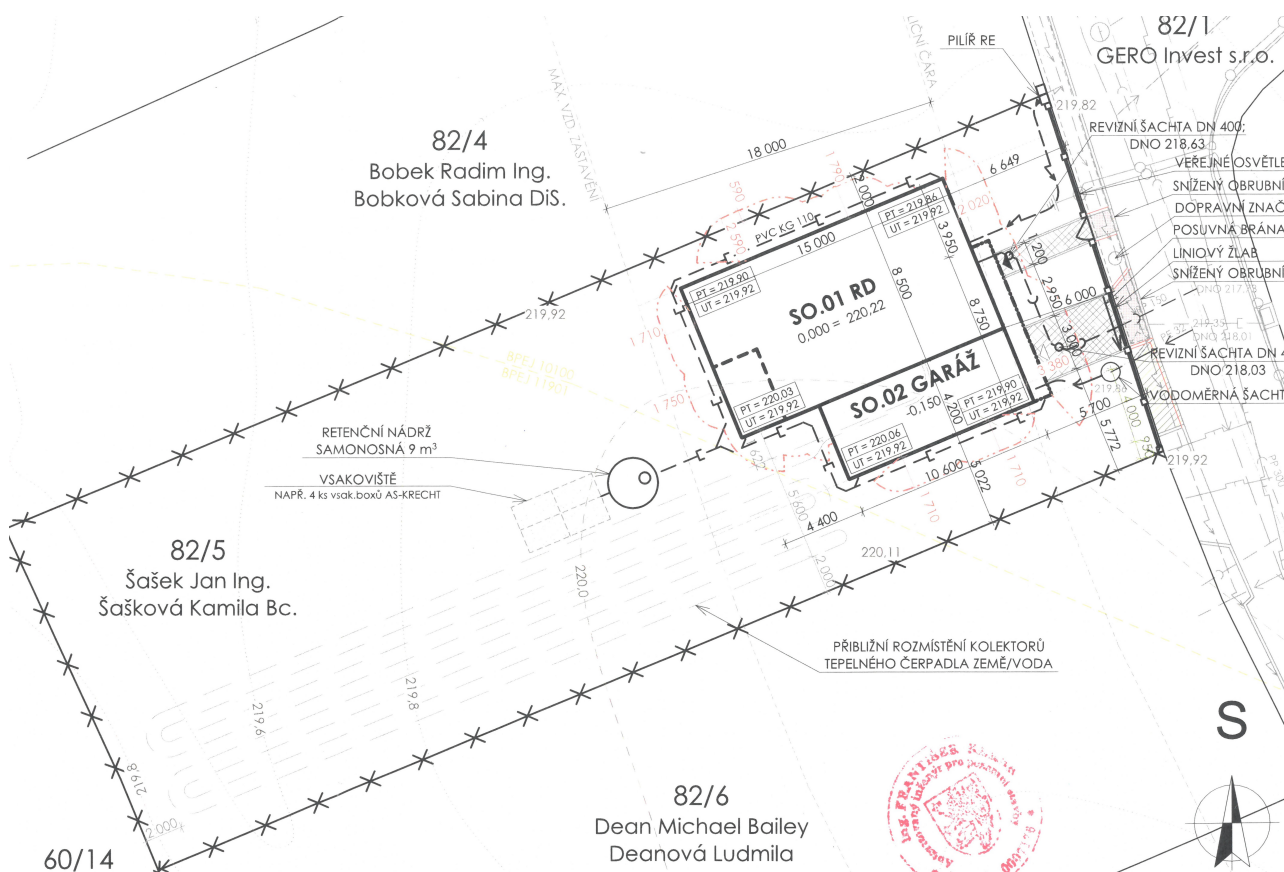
82/1
GERO Invest s.r.o.

PILÍŘ RE

219.82

REVIZNÍ ŠACHTA DN 400;
DNO 218.63

VEŘEJNÉ OSVĚTLE
SNÍŽENÝ OBRUBNÍ
DOPRAVNÍ ZNAČ
POSUVNÁ BRÁNA
LINIOVÝ ŽLAB
SNÍŽENÝ OBRUBNÍ

REVIZNÍ ŠACHTA DN 4
DNO 218.03
VODOMĚRNÁ ŠACHT

82/4
Bobek Radim Ing.
Bobková Sabina DiS.

MAX. VZD. ZASTAVĚNÍ

18 000

6 649

2 000

PVC KG 110

PT = 219.86
UT = 219.92

15 000

3 950

PT = 219.90
UT = 219.92

SO.01 RD
0,000 = 220,22

8 500

8 750

200

2 950

6 000

3 000

PT = 220.03
UT = 219.92

SO.02 GARÁŽ
-0.150

PT = 219.90
UT = 219.92

4 200

PT = 220.06
UT = 219.92

10 600

5 022

5 700

5 772

219.92

219.92

RETENČNÍ NÁDRŽ
SAMONOSNÁ 9 m$^3$

VSAKOVIŠTĚ
NAPŘ. 4 ks vsak.boxů AS-KRECHT

4 400

220.11

82/5
Šašek Jan Ing.
Šašková Kamila Bc.

220.0

219.8

219.6

219.8

2.000

PŘIBLIŽNÍ ROZMÍSTĚNÍ KOLEKTORŮ
TEPELNÉHO ČERPADLA ZEMĚ/VODA

S

82/6
Dean Michael Bailey
Deanová Ludmila

60/14